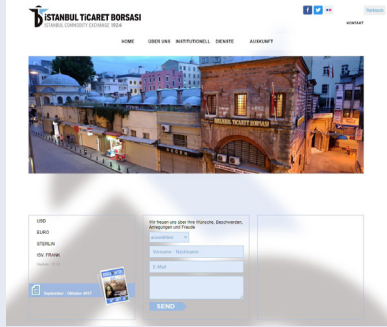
İSTANBUL TİCARET BORSASI
ISTANBUL COMMODITY EXCHANGE 1924

Recherche

KONTAKT

HOME ÜBER UNS INSTITUTIONELL DIENSTE AUSKUNFT

BORSASI TİCARET BORSASI

USD
EURO
STERLIN
ISV. FRANK

September - Oktober 2017

Wir freuen uns über Ihre Wünsche, Beschwerden, Anregungen und Fragen
auswählen
Vorname - Nachname
E-Mail

SEND